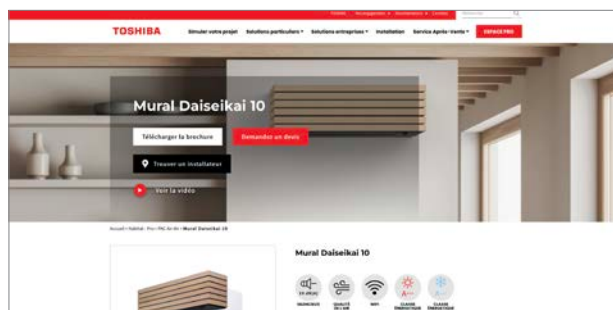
TOSHIBA

Simuler votre projet
Solutions particuliers
Solutions entreprises
Installation
Service Après-Vente
ESPACE PRO

Mural Daiseikai 10

Télécharger la brochure
Demandez un devis
Trouver un installateur
Voir la vidéo

Accueil › Habitat › Pac › PAC Air-Air › Mural Daiseikai 10

Mural Daiseikai 10

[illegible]
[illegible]
WIFI
CLASSE ÉNERGÉTIQUE
CLASSE ÉNERGÉTIQUE